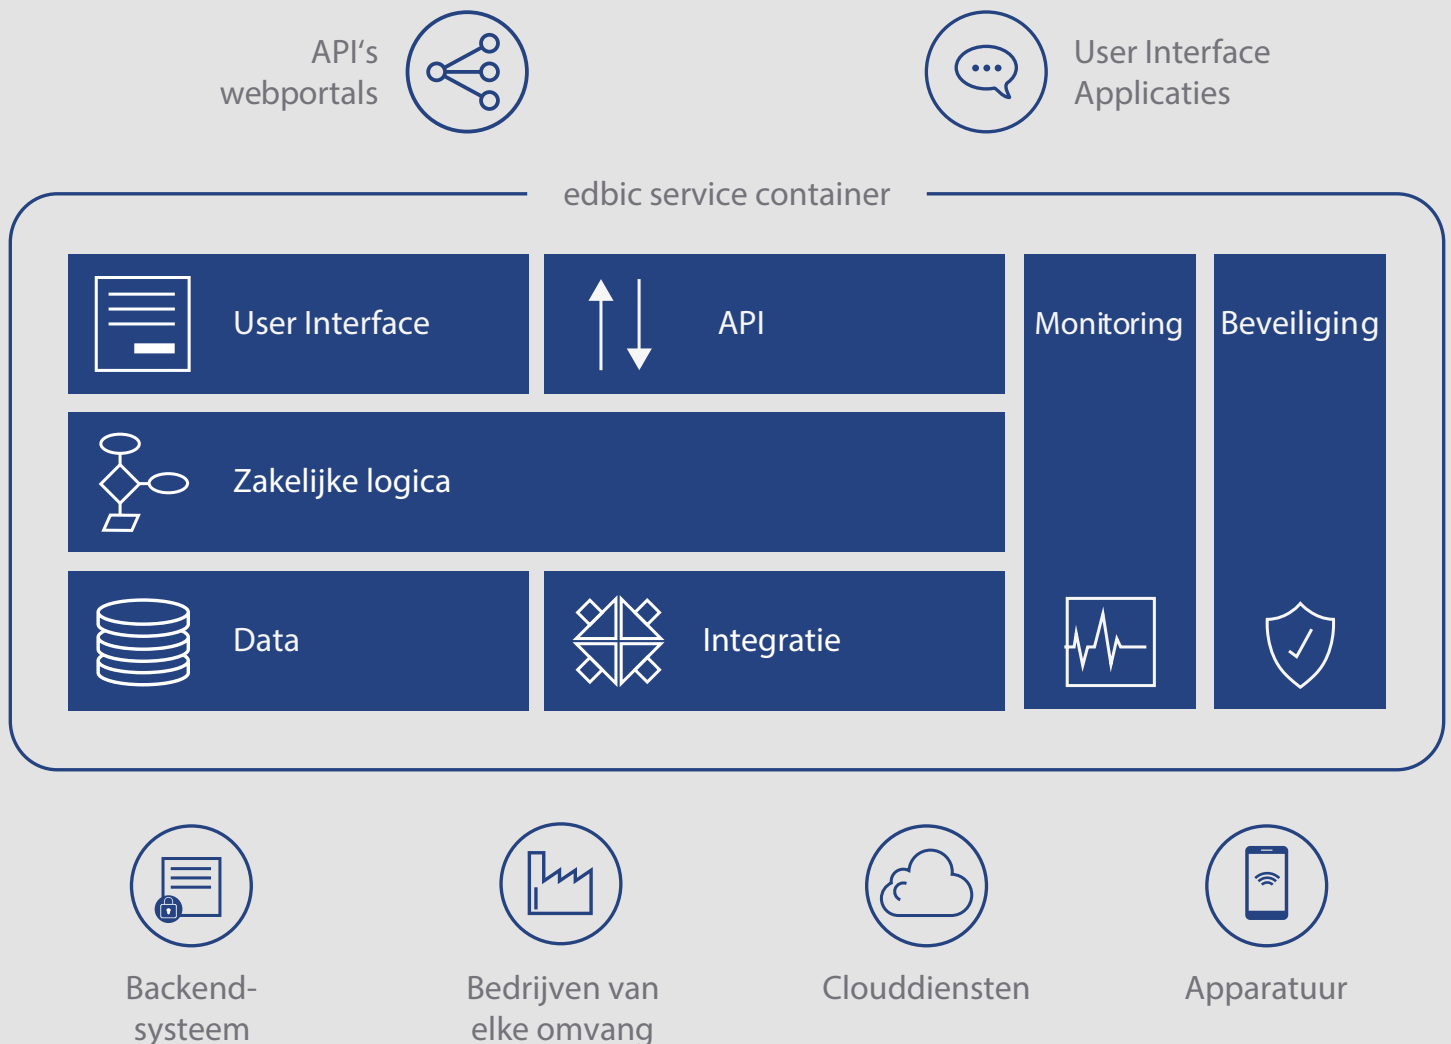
API's webportals

User Interface Applicaties

edbic service container

User Interface

API

Monitoring

Beveiliging

Zakelijke logica

Data

Integratie

Backend-systeem

Bedrijven van elke omvang

Clouddiensten

Apparatuur